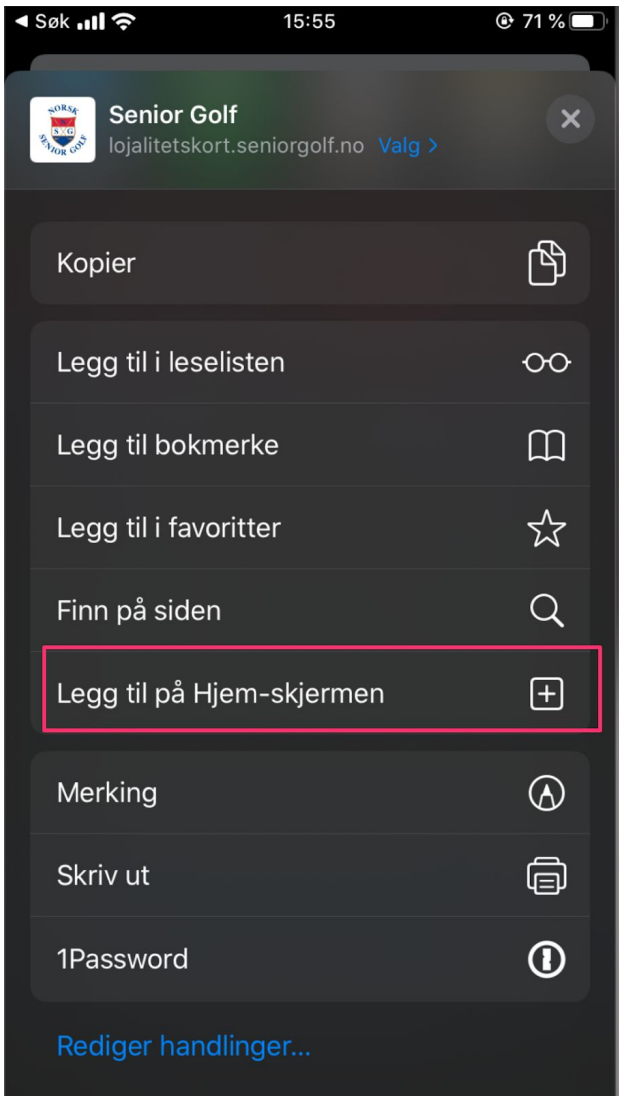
◀ Søk 15:55 71 %

NORSK SG SENIOR GOLF

Senior Golf
lojalitetskort.seniorgolf.no Valg >

Kopier

Legg til i leselisten

Legg til bokmerke

Legg til i favoritter

Finn på siden

Legg til på Hjem-skjermen

Merking

Skriv ut

1Password

Rediger handlinger...